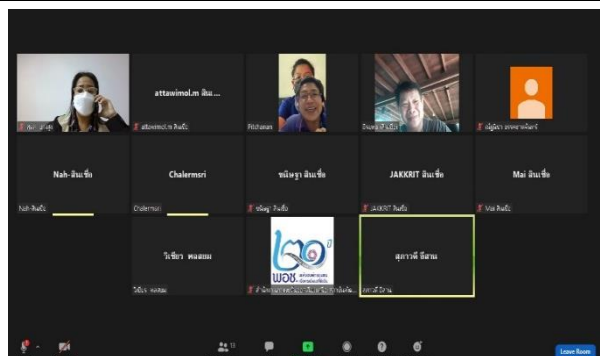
attawimol.m สินเชื่...

Nah-สินเชื่อ

Chalermsri

ขนิษฐา สินเชื่อ

JAKKRIT สินเชื่อ

Mai สินเชื่อ

วิเชียร ทองสอน

สุภาวดี อีสาน

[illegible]

attawimol.m สินเชื่อ

Pitchanan

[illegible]

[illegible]

Nah-สินเชื่อ

Chalermsri

ขนิษฐา สินเชื่อ

JAKKRIT สินเชื่อ

Mai สินเชื่อ

วิเชียร ทองสอน

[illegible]

สุภาวดี อีสาน

พอช

13

Leave Room